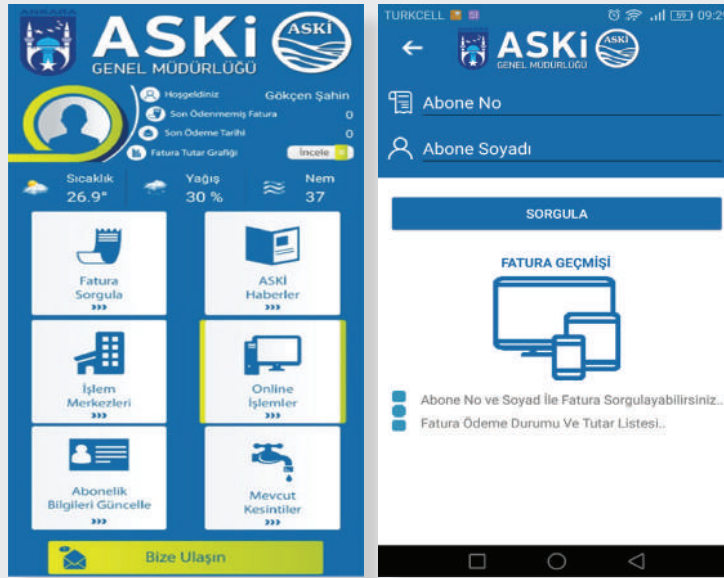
ANKARA
ASKİ
GENEL MÜDÜRLÜĞÜ
ASKİ

Hoşgeldiniz Gökçen Şahin
Son Ödenmemiş Fatura 0
Son Ödeme Tarihi 0
Fatura Tutar Grafiği İncele

Sıcaklık 26.9°
Yağış 30 %
Nem 37

Fatura Sorgula
ASKİ Haberler
İşlem Merkezleri
Online İşlemler
Abonelik Bilgileri Güncelle
Mevcut Kesintiler

Bize Ulaşın

TURKCELL 09:2

ASKİ
GENEL MÜDÜRLÜĞÜ
ASKİ

Abone No
Abone Soyadı

SORGULA

FATURA GEÇMİŞİ

Abone No ve Soyad İle Fatura Sorgulayabilirsiniz..
Fatura Ödeme Durumu Ve Tutar Listesi..